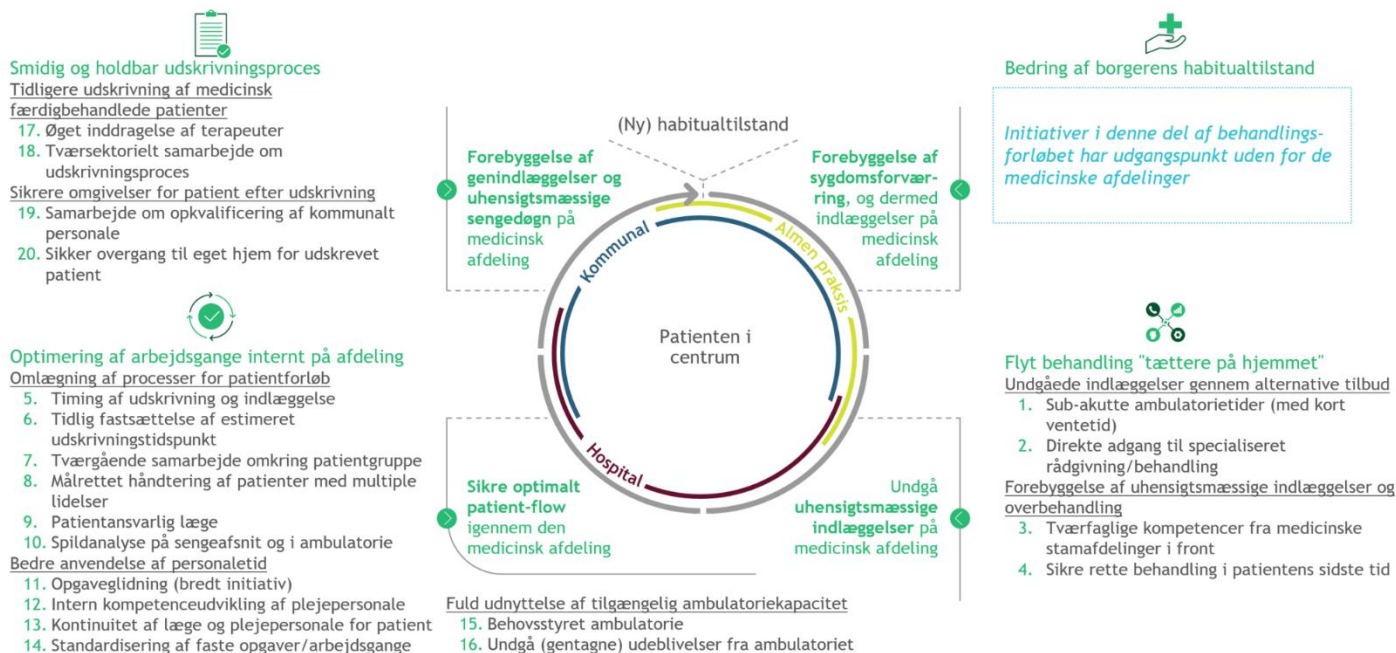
Smidig og holdbar udskrivningsproces
Tidligere udskrivning af medicinsk færdigbehandlede patienter
17. Øget inddragelse af terapeuter
18. Tværsektorielt samarbejde om udskrivningsproces
Sikrere omgivelser for patient efter udskrivning
19. Samarbejde om opkvalificering af kommunalt personale
20. Sikker overgang til eget hjem for udskrevet patient

Optimering af arbejdsgange internt på afdeling
Omlægning af processer for patientforløb
5. Timing af udskrivning og indlæggelse
6. Tidlig fastsættelse af estimeret udskrivningstidspunkt
7. Tværgående samarbejde omkring patientgruppe
8. Målrettet håndtering af patienter med multiple lidelser
9. Patientansvarlig læge
10. Spildanalyse på sengeafsnit og i ambulatorie
Bedre anvendelse af personaletid
11. Opgaveglidning (bredt initiativ)
12. Intern kompetenceudvikling af plejepersonale
13. Kontinuitet af læge og plejepersonale for patient
14. Standardisering af faste opgaver/arbejdsgange

(Ny) habitualtilstand

Forebyggelse af genindlæggelser og uhensigtsmæssige sengedøgn på medicinsk afdeling

Forebyggelse af sygdomsforværring, og dermed indlæggelser på medicinsk afdeling

Kommunal

Almen praksis

Patienten i centrum

Hospital

Sikre optimalt patient-flow igennem den medicinsk afdeling

Undgå uhensigtsmæssige indlæggelser på medicinsk afdeling

Fuld udnyttelse af tilgængelig ambulatoriekapacitet
15. Behovsstyret ambulatorie
16. Undgå (gentagne) udeblivelser fra ambulatoriet

Bedring af borgerens habitualtilstand

Initiativer i denne del af behandlingsforløbet har udgangspunkt uden for de medicinske afdelinger

Flyt behandling "tættere på hjemmet"
Undgåede indlæggelser gennem alternative tilbud
1. Sub-akutte ambulatorietider (med kort ventetid)
2. Direkte adgang til specialiseret rådgivning/behandling
Forebyggelse af uhensigtsmæssige indlæggelser og overbehandling
3. Tværfaglige kompetencer fra medicinske stamafdelinger i front
4. Sikre rette behandling i patientens sidste tid